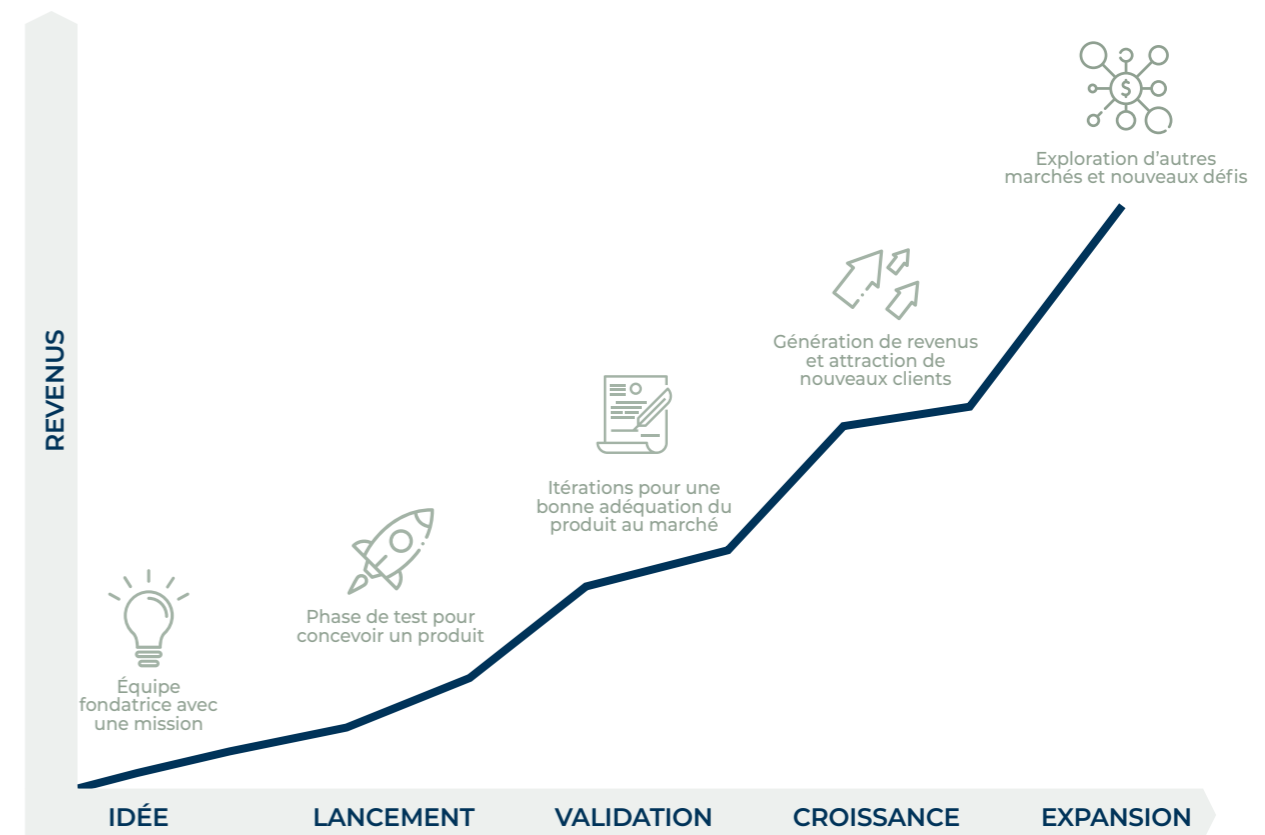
REVENUS

Équipe fondatrice avec une mission

Phase de test pour concevoir un produit

Itérations pour une bonne adéquation du produit au marché

Génération de revenus et attraction de nouveaux clients

Exploration d'autres marchés et nouveaux défis

IDÉE

LANCEMENT

VALIDATION

CROISSANCE

EXPANSION